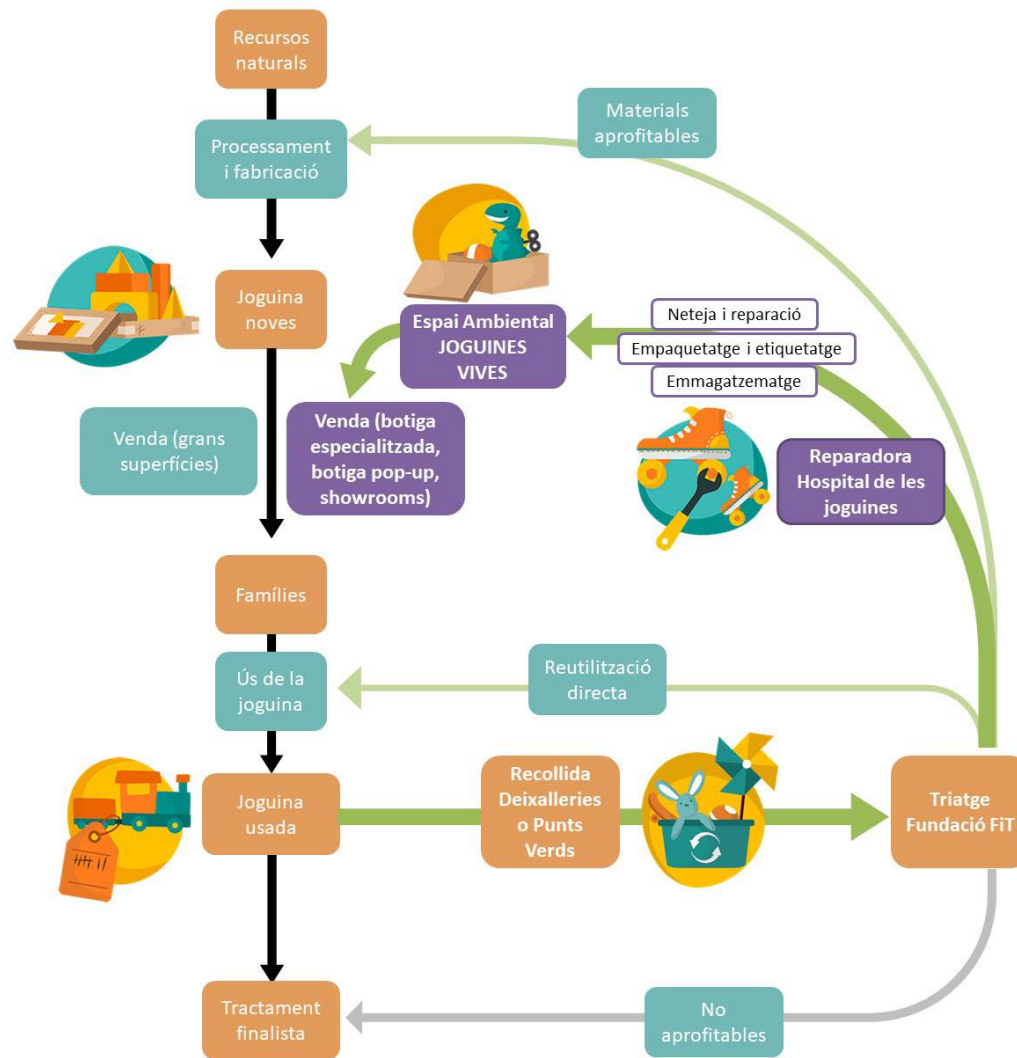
Recursos naturals

Materials aprofitables

Processament i fabricació

Joguina noves

Espai Ambiental JOGUINES VIVES

Neteja i reparació

Empaquetatge i etiquetatge

Emmagatzematge

Venda (grans superfícies)

Venda (botiga especialitzada, botiga pop-up, showrooms)

Reparadora Hospital de les joguines

Famílies

Ús de la joguina

Reutilització directa

Joguina usada

Recollida Deixalleries o Punts Verds

Triatge Fundació FiT

Tractament finalista

No aprofitables